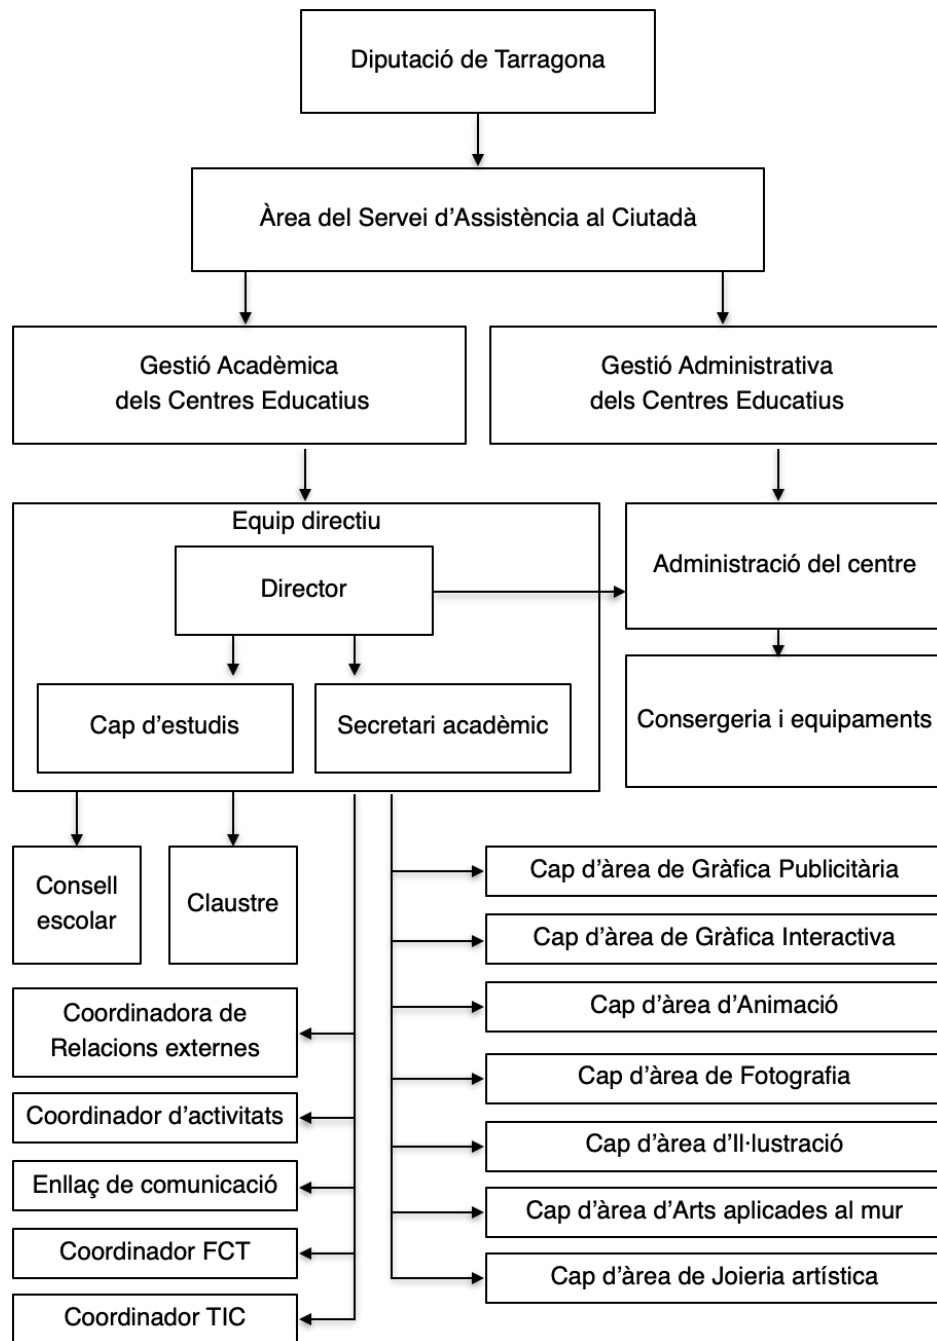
Diputació de Tarragona

Àrea del Servei d'Assistència al Ciutadà

Gestió Acadèmica dels Centres Educatius

Gestió Administrativa dels Centres Educatius

Equip directiu

Director

Cap d'estudis

Secretari acadèmic

Administració del centre

Consergeria i equipaments

Consell escolar

Claustre

Coordinadora de Relacions externes

Coordinador d'activitats

Enllaç de comunicació

Coordinador FCT

Coordinador TIC

Cap d'àrea de Gràfica Publicitària

Cap d'àrea de Gràfica Interactiva

Cap d'àrea d'Animació

Cap d'àrea de Fotografia

Cap d'àrea d'Il·lustració

Cap d'àrea d'Arts aplicades al mur

Cap d'àrea de Joieria artística